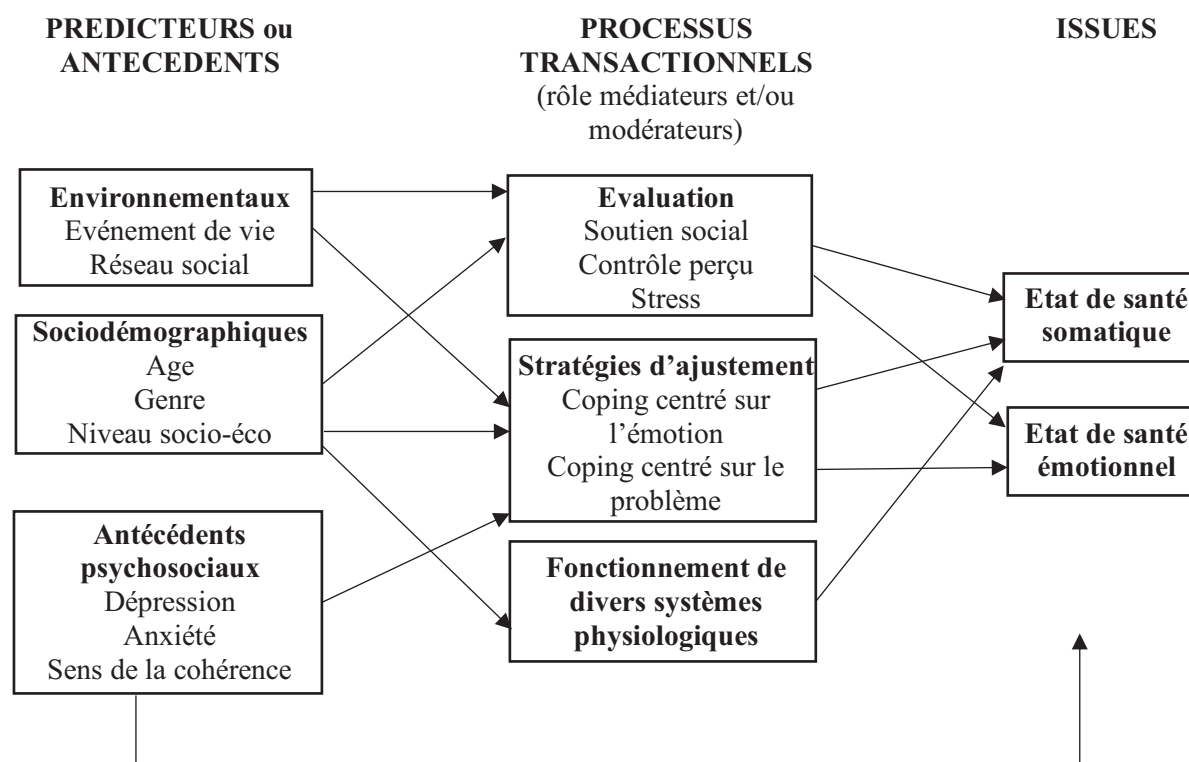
PREDICTEURS ou ANTECEDENTS

PROCESSUS TRANSACTIONNELS
(rôle médiateurs et/ou modérateurs)

ISSUES

Environnementaux
Evénement de vie
Réseau social

Sociodémographiques
Age
Genre
Niveau socio-éco

Antécédents psychosociaux
Dépression
Anxiété
Sens de la cohérence

Evaluation
Soutien social
Contrôle perçu
Stress

Stratégies d'ajustement
Coping centré sur l'émotion
Coping centré sur le problème

Fonctionnement de divers systèmes physiologiques

Etat de santé somatique

Etat de santé émotionnel